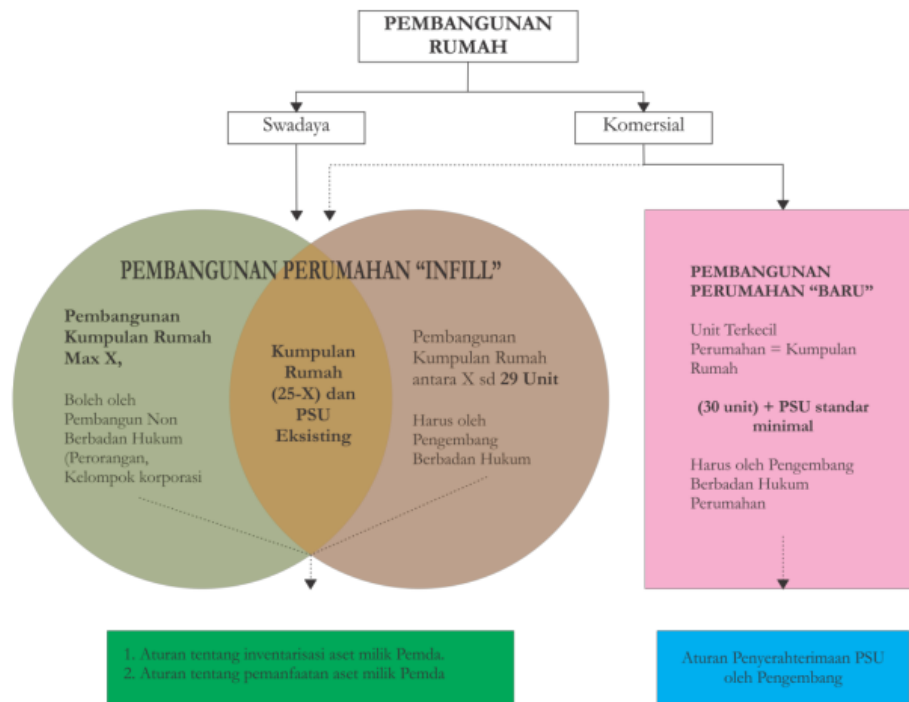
PEMBANGUNAN RUMAH

Swadaya

Komersial

PEMBANGUNAN PERUMAHAN "INFILL"

Pembangunan Kumpulan Rumah Max X,

Boleh oleh Pembangun Non Berbadan Hukum (Perorangan, Kelompok korporasi

Kumpulan Rumah (25-X) dan PSU Eksisting

Pembangunan Kumpulan Rumah antara X sd 29 Unit

Harus oleh Pengembang Berbadan Hukum

PEMBANGUNAN PERUMAHAN "BARU"

Unit Terkecil Perumahan = Kumpulan Rumah

(30 unit) + PSU standar minimal

Harus oleh Pengembang Berbadan Hukum Perumahan

1. Aturan tentang inventarisasi aset milik Pemda.
2. Aturan tentang pemanfaatan aset milik Pemda

Aturan Penyerahterimaan PSU oleh Pengembang